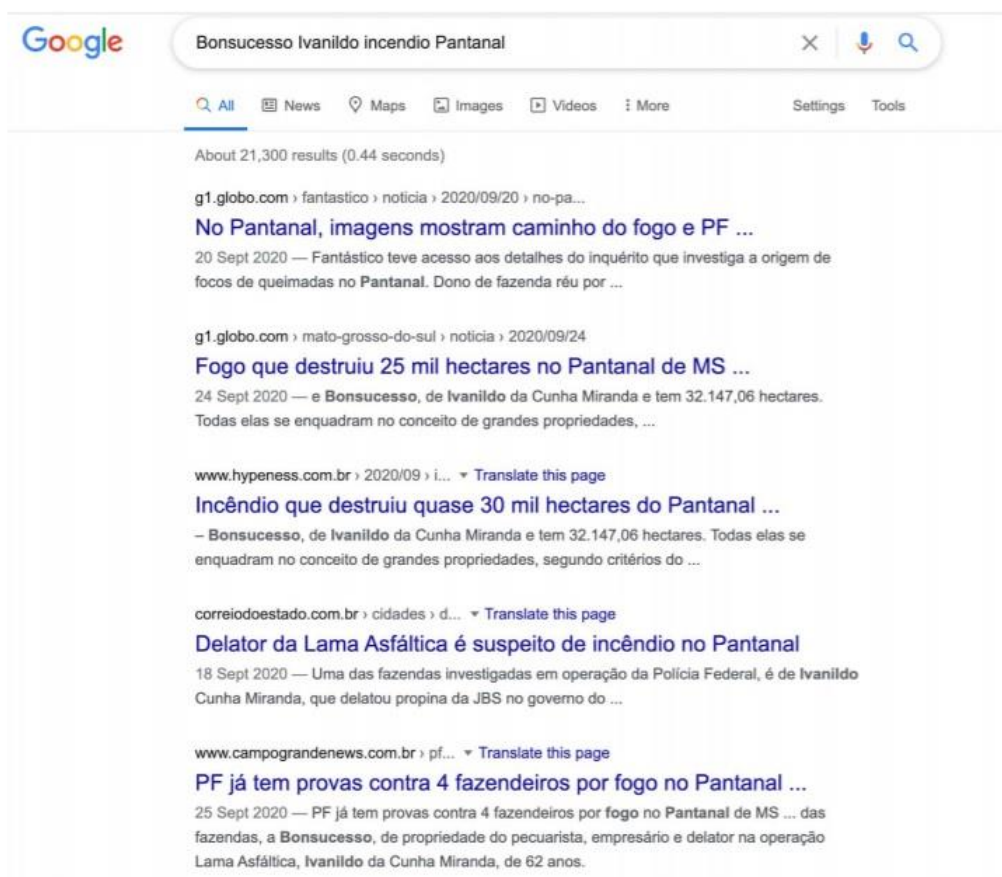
Google

Bonsucesso Ivanildo incendio Pantanal

All News Maps Images Videos More Settings Tools

About 21,300 results (0.44 seconds)

g1.globo.com › fantastico › noticia › 2020/09/20 › no-pa...
No Pantanal, imagens mostram caminho do fogo e PF ...
20 Sept 2020 — Fantástico teve acesso aos detalhes do inquérito que investiga a origem de focos de queimadas no Pantanal. Dono de fazenda réu por ...

g1.globo.com › mato-grosso-do-sul › noticia › 2020/09/24
Fogo que destruiu 25 mil hectares no Pantanal de MS ...
24 Sept 2020 — e Bonsucesso, de Ivanildo da Cunha Miranda e tem 32.147,06 hectares. Todas elas se enquadram no conceito de grandes propriedades, ...

www.hypeness.com.br › 2020/09 › i... ▾ Translate this page
Incêndio que destruiu quase 30 mil hectares do Pantanal ...
– Bonsucesso, de Ivanildo da Cunha Miranda e tem 32.147,06 hectares. Todas elas se enquadram no conceito de grandes propriedades, segundo critérios do ...

correiodoestado.com.br › cidades › d... ▾ Translate this page
Delator da Lama Asfáltica é suspeito de incêndio no Pantanal
18 Sept 2020 — Uma das fazendas investigadas em operação da Polícia Federal, é de Ivanildo Cunha Miranda, que delatou propina da JBS no governo do ...

www.campograndenews.com.br › pf... ▾ Translate this page
PF já tem provas contra 4 fazendeiros por fogo no Pantanal ...
25 Sept 2020 — PF já tem provas contra 4 fazendeiros por fogo no Pantanal de MS ... das fazendas, a Bonsucesso, de propriedade do pecuarista, empresário e delator na operação Lama Asfáltica, Ivanildo da Cunha Miranda, de 62 anos.